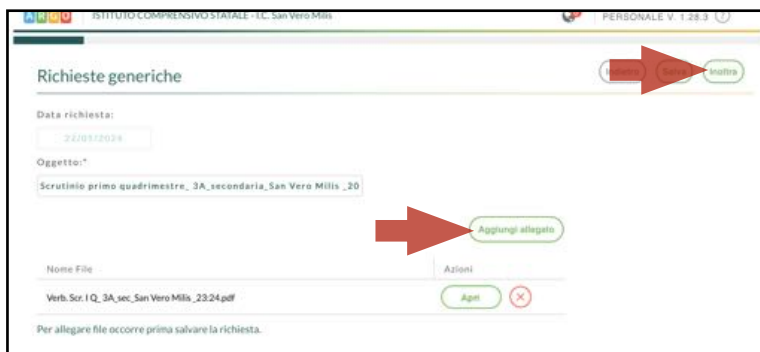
ARGO ISTITUTO COMPRENSIVO STATALE - I.C. San Vero Milis

PERSONALE V. 1.28.3

Richieste generiche

Indietro Salva Inoltra

Data richiesta:

22/03/2024

Oggetto:*

Scrutinio primo quadrimestre_ 3A_secondaria_San Vero Milis _20

Aggiungi allegato

| Nome File | Azioni |
|---|---|
| Verb. Scr. I Q_ 3A_sec_San Vero Milis _23:24.pdf | Apri |

Per allegare file occorre prima salvare la richiesta.